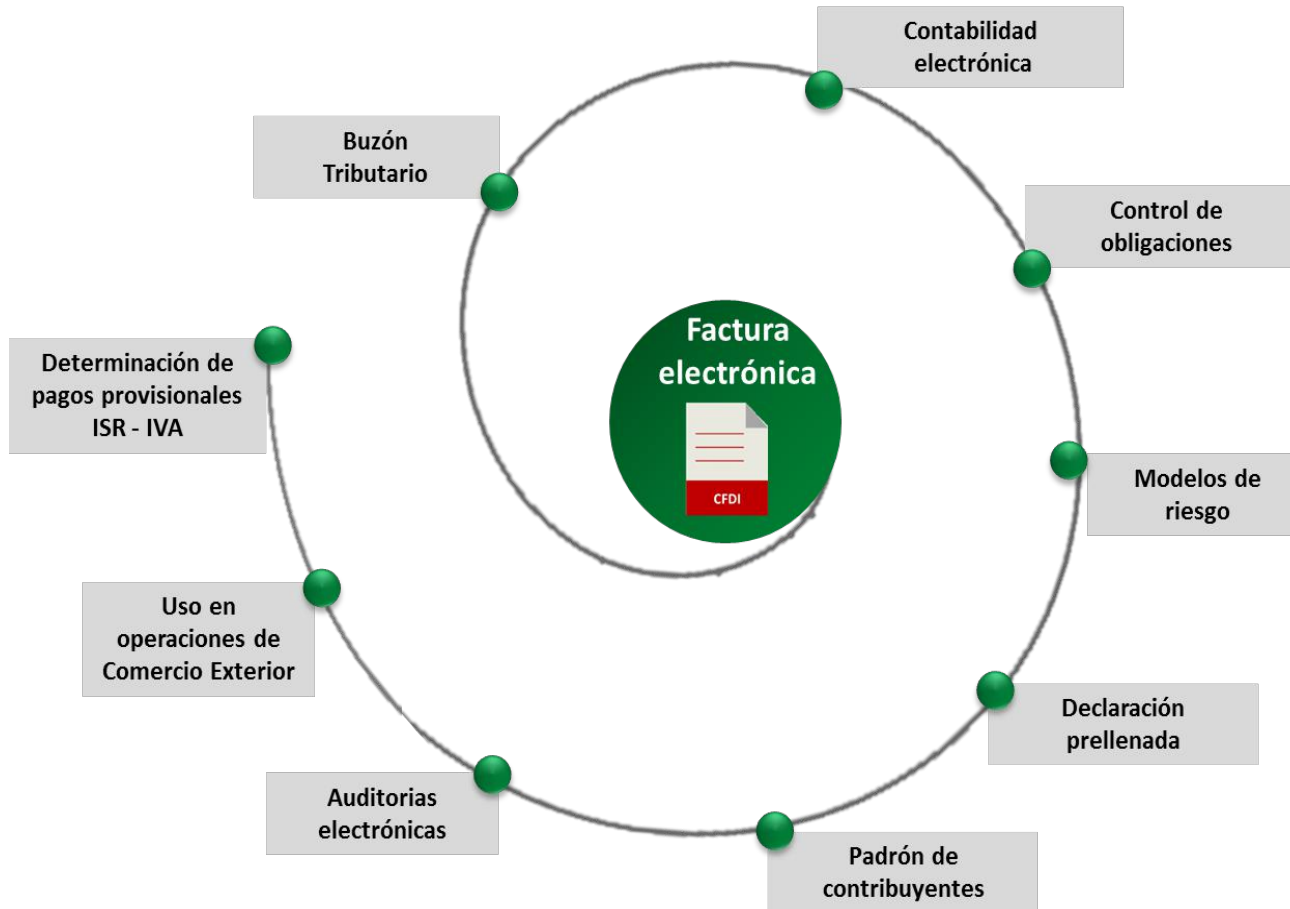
Factura electrónica

CFDI

Contabilidad electrónica

Buzón Tributario

Control de obligaciones

Determinación de pagos provisionales ISR - IVA

Modelos de riesgo

Uso en operaciones de Comercio Exterior

Declaración prellenada

Auditorias electrónicas

Padrón de contribuyentes